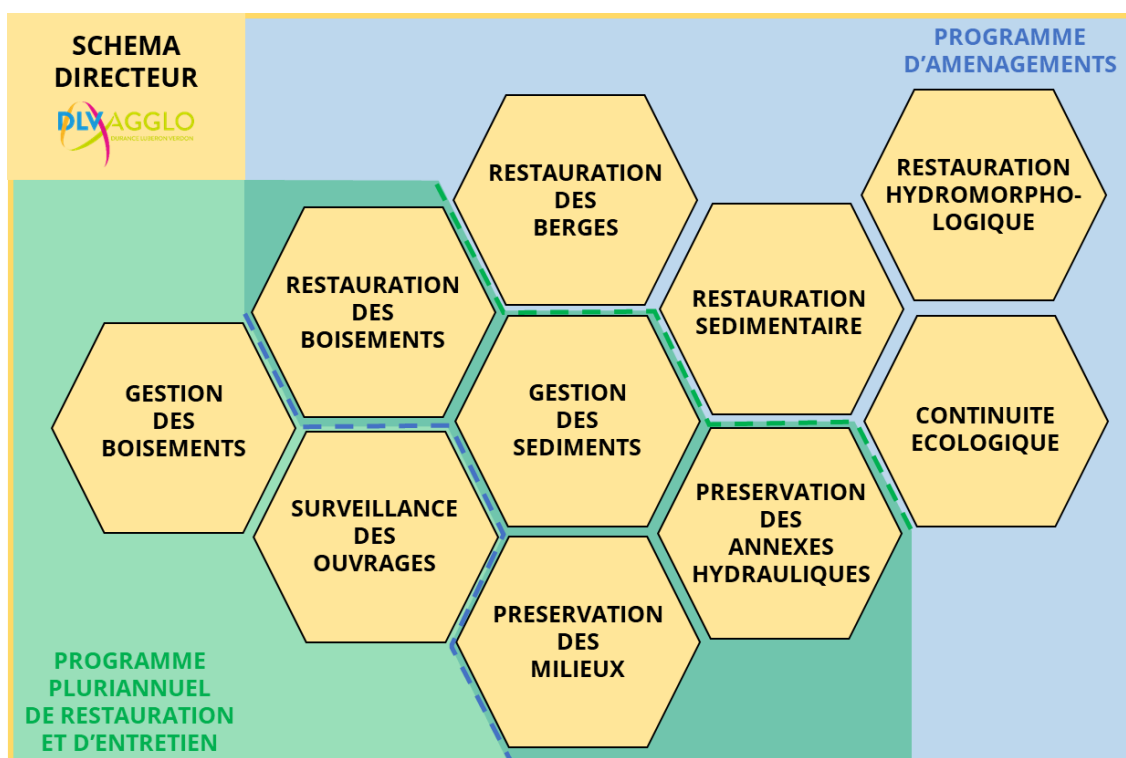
SCHEMA DIRECTEUR

DLVAGGLO
DURANCE LUBERON VERDON

PROGRAMME D'AMENAGEMENTS

RESTAURATION DES BERGES

RESTAURATION HYDROMORPHOLOGIQUE

RESTAURATION DES BOISEMENTS

RESTAURATION SEDIMENTAIRE

GESTION DES BOISEMENTS

GESTION DES SEDIMENTS

CONTINUITE ECOLOGIQUE

SURVEILLANCE DES OUVRAGES

PRESERVATION DES ANNEXES HYDRAULIQUES

PRESERVATION DES MILIEUX

PROGRAMME PLURIANNUEL DE RESTAURATION ET D'ENTRETIEN